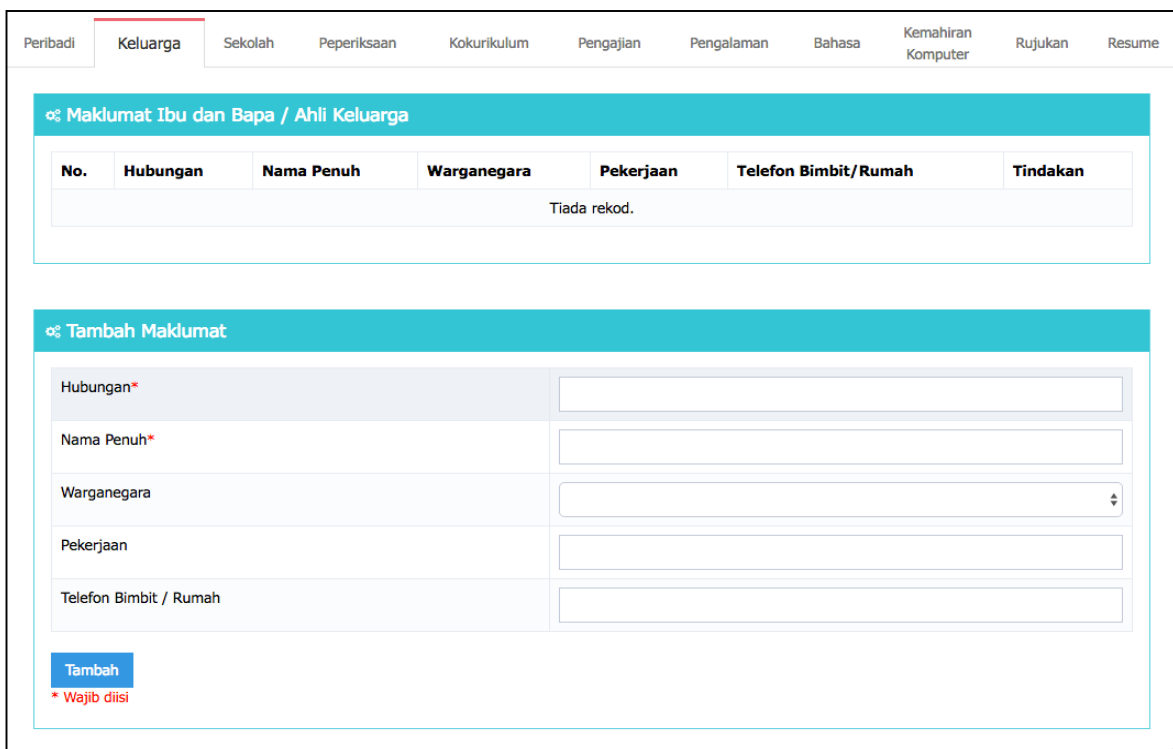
Peribadi | Keluarga | Sekolah | Peperiksaan | Kokurikulum | Pengajian | Pengalaman | Bahasa | Kemahiran Komputer | Rujukan | Resume

Maklumat Ibu dan Bapa / Ahli Keluarga

| No. | Hubungan | Nama Penuh | Warganegara | Pekerjaan | Telefon Bimbit/Rumah | Tindakan |
|---|---|---|---|---|---|---|
| Tiada rekod. | | | | | | |

Tambah Maklumat

Hubungan*

Nama Penuh*

Warganegara

Pekerjaan

Telefon Bimbit / Rumah

Tambah

* Wajib diisi